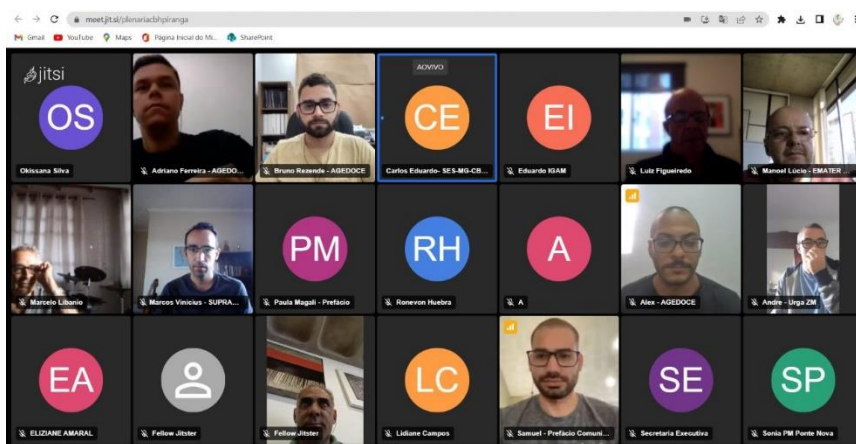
meet.jit.si/plenariacbhpiranga

Gmail YouTube Maps Página Inicial do Mi... SharePoint

jitsi

OS
Okissana Silva

Adriano Ferreira - AGEDO...

Bruno Rezende - AGEDOCE

AOVIVO
CE
Carlos Eduardo- SES-MG-CB...

EI
Eduardo IGAM

Luiz Figueiredo

Manoel Lúcio - EMATER ...

Marcelo Libanio

Marcos Vinicius - SUPRA...

PM
Paula Magali - Prefácio

RH
Ronevon Huebra

A
A

Alex - AGEDOCE

Andre - Urga ZM

EA
ELIZIANE AMARAL

Fellow Jitster

Fellow Jitster

LC
Lidiane Campos

Samuel - Prefácio Comuni...

SE
Secretaria Executiva

SP
Sonia PM Ponte Nova